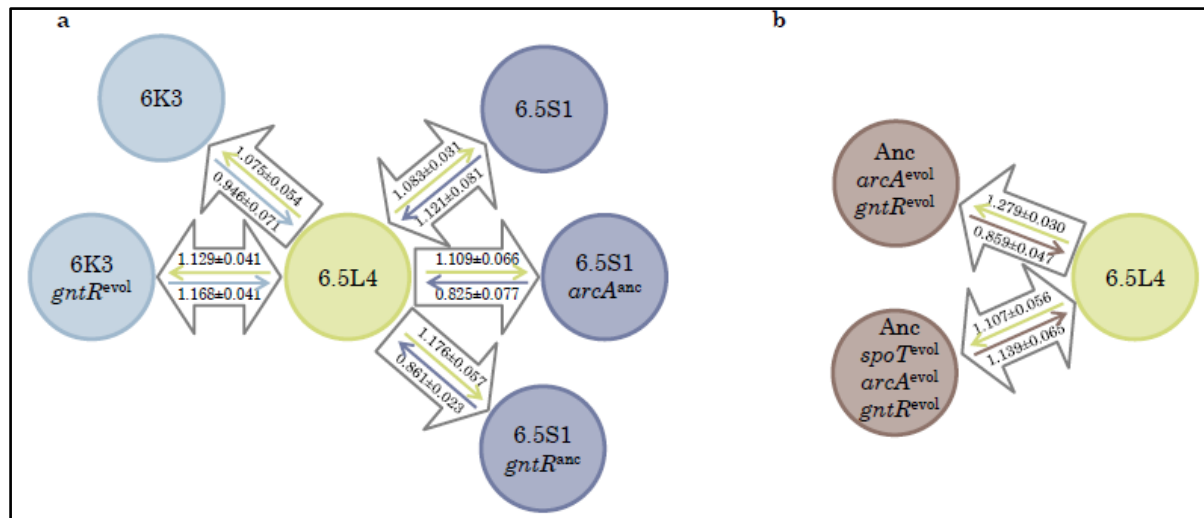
a

6K3

1.075±0.054
0.946±0.071

6.5S1

1.083±0.031
1.121±0.081

6K3
$gntR^{evol}$

1.129±0.041
1.168±0.041

6.5L4

1.109±0.066
0.825±0.077

6.5S1
$arcA^{anc}$

1.176±0.057
0.861±0.023

6.5S1
$gntR^{anc}$

b

Anc
$arcA^{evol}$
$gntR^{evol}$

1.279±0.030
0.859±0.047

6.5L4

Anc
$spoT^{evol}$
$arcA^{evol}$
$gntR^{evol}$

1.107±0.056
1.139±0.065